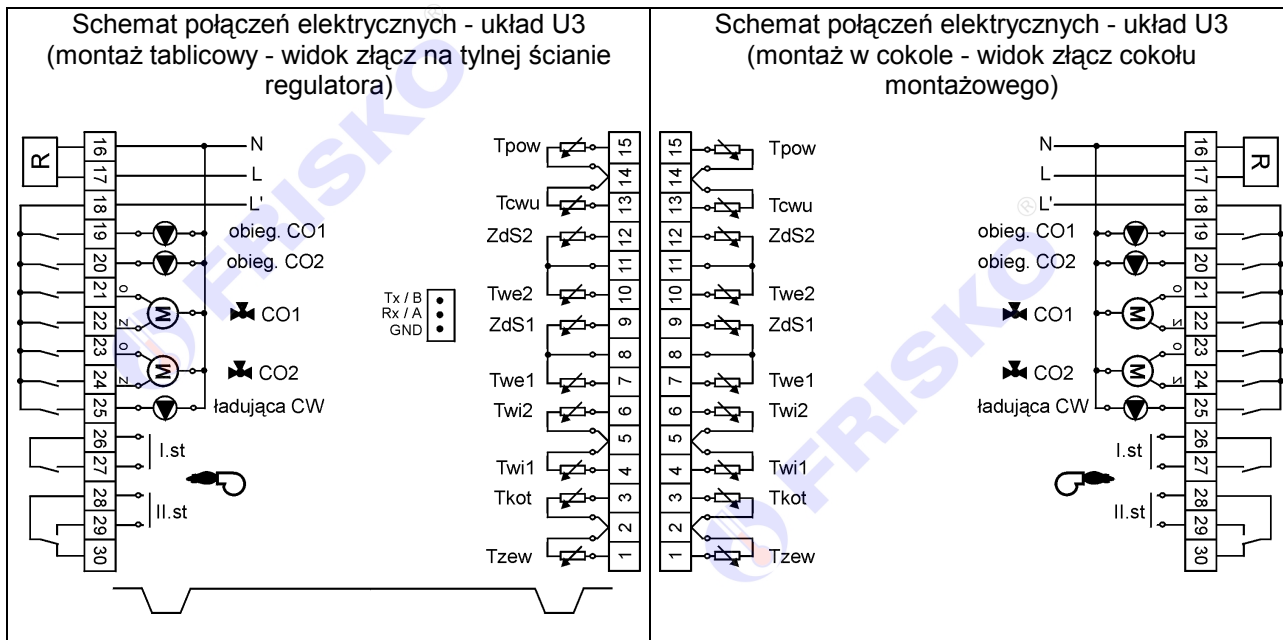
Schemat połączeń elektrycznych - układ U3
(montaż tablicowy - widok złącz na tylnej ścianie regulatora)

R
16
17
18
19
20
21
22
23
24
25
26
27
28
29
30
N
L
L'
obieg. CO1
obieg. CO2
o
z
M
CO1
o
z
M
CO2
ładująca CW
I.st
II.st

Tx / B
Rx / A
GND

Tpow
Tcwu
ZdS2
Twe2
ZdS1
Twe1
Twi2
Twi1
Tkot
Tzew
15
14
13
12
11
10
9
8
7
6
5
4
3
2
1

Schemat połączeń elektrycznych - układ U3
(montaż w cokole - widok złącz cokołu montażowego)

15
14
13
12
11
10
9
8
7
6
5
4
3
2
1
Tpow
Tcwu
ZdS2
Twe2
ZdS1
Twe1
Twi2
Twi1
Tkot
Tzew

N
L
L'
obieg. CO1
obieg. CO2
CO1
M
o
z
CO2
M
o
z
ładująca CW
I.st
II.st
16
17
18
19
20
21
22
23
24
25
26
27
28
29
30
R

FRISKO
FRISKO